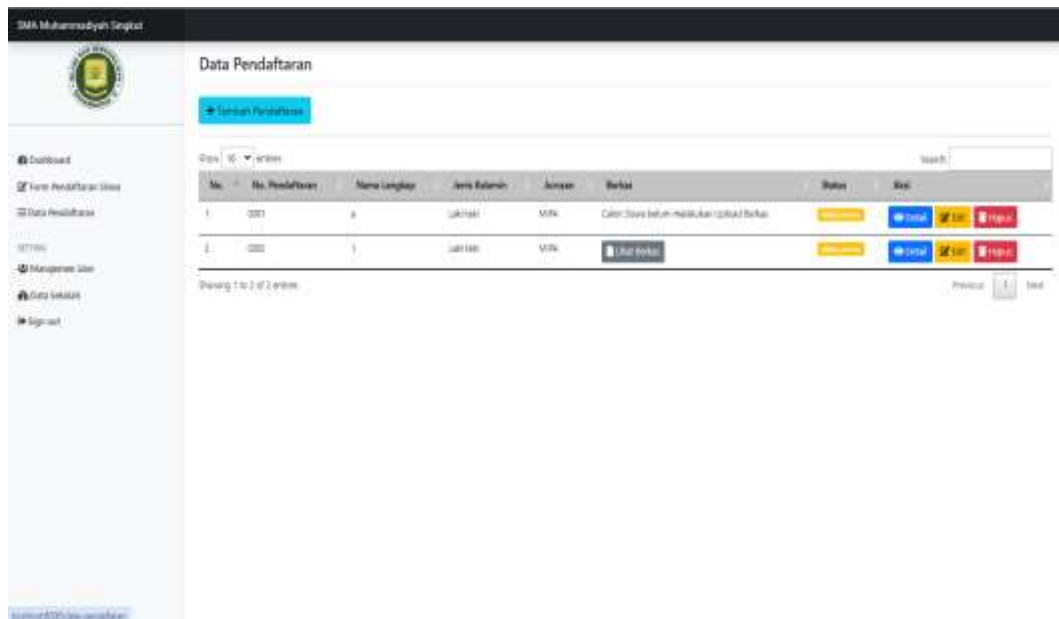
SMA Muhammadiyah Singkut

Dashboard
Form Pendaftaran Siswa
Data Pendaftaran
SETTING
Manajemen User
Data Sekolah
Sign out

Data Pendaftaran

+ Tambah Pendaftaran

Show 10 entries

Search:

| No. | No. Pendaftaran | Nama Lengkap | Jenis Kelamin | Jurusan | Berkas | Status | Aksi |
|---|---|---|---|---|---|---|---|
| 1 | 0001 | a | Laki-laki | MIPA | Calon Siswa belum melakukan Upload Berkas | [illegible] | Detail Edit Hapus |
| 2 | 0002 | 1 | Laki-laki | MIPA | Lihat Berkas | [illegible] | Detail Edit Hapus |

Showing 1 to 2 of 2 entries

Previous 1 Next

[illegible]